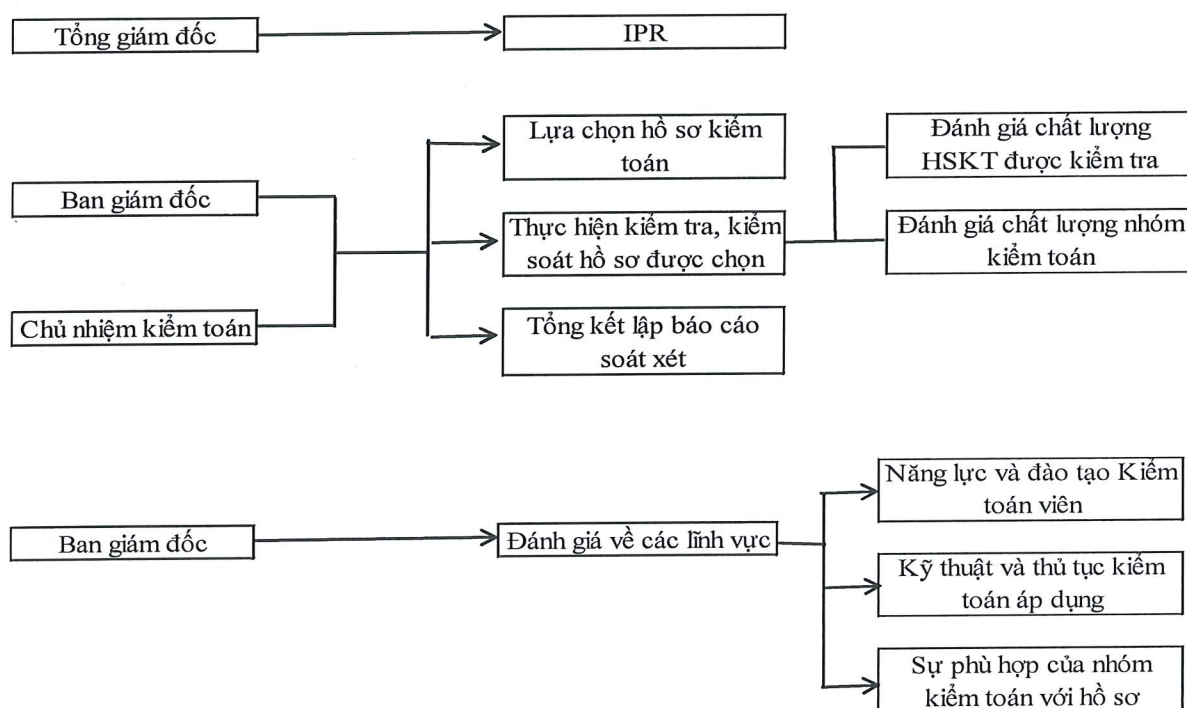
Tổng giám đốc

IPR

Ban giám đốc

Chủ nhiệm kiểm toán

Lựa chọn hồ sơ kiểm toán

Thực hiện kiểm tra, kiểm soát hồ sơ được chọn

Tổng kết lập báo cáo soát xét

Đánh giá chất lượng HSKT được kiểm tra

Đánh giá chất lượng nhóm kiểm toán

Ban giám đốc

Đánh giá về các lĩnh vực

Năng lực và đào tạo Kiểm toán viên

Kỹ thuật và thủ tục kiểm toán áp dụng

Sự phù hợp của nhóm kiểm toán với hồ sơ